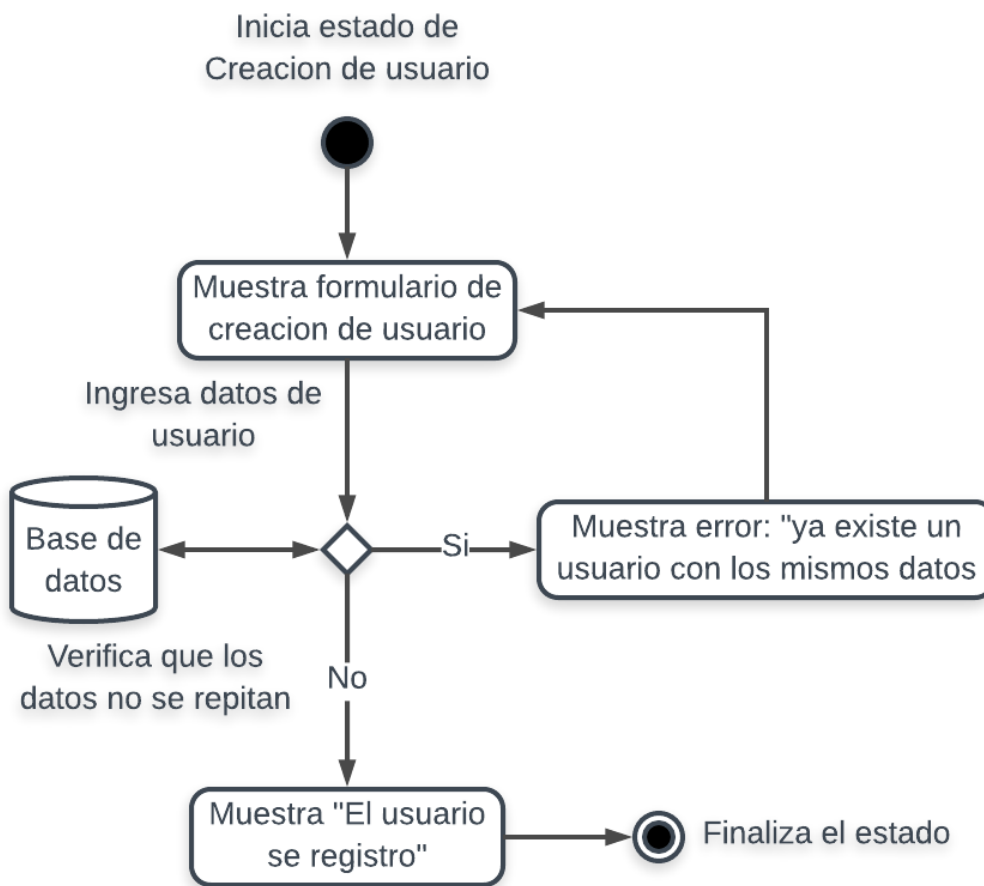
Inicia estado de
Creacion de usuario

Muestra formulario de creacion de usuario

Ingresa datos de usuario

Base de datos

Si

Muestra error: "ya existe un usuario con los mismos datos

Verifica que los datos no se repitan

No

Muestra "El usuario se registro"

Finaliza el estado